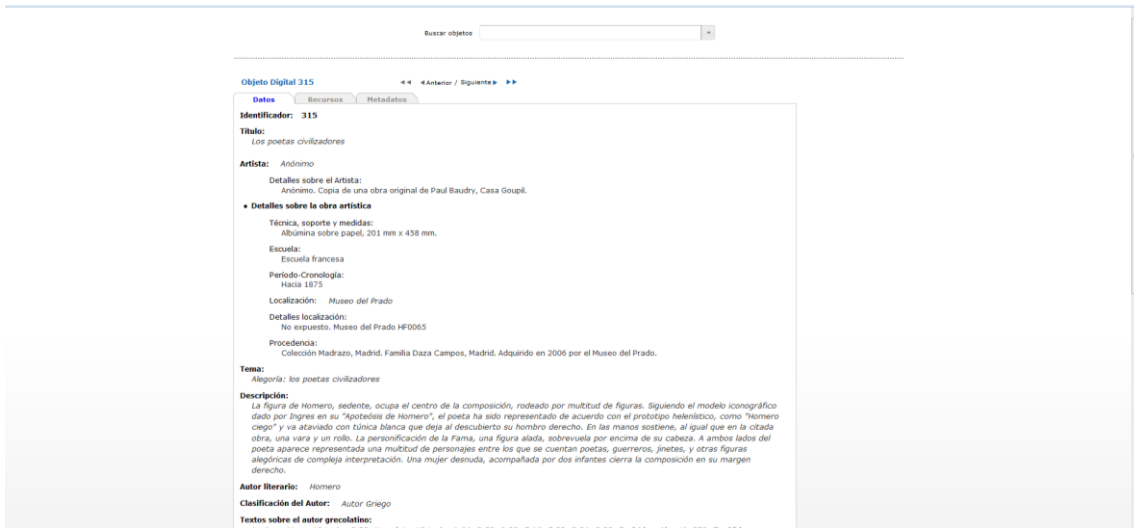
Buscar objetos

Objeto Digital 315

◄◄ ◄Anterior / Siguiente► ►►

Datos | Recursos | Metadatos

Identificador: 315

Título:
Los poetas civilizadores

Artista: Anónimo

Detalles sobre el Artista:
Anónimo. Copia de una obra original de Paul Baudry, Casa Goupil.

• Detalles sobre la obra artística

Técnica, soporte y medidas:
Albúmina sobre papel, 201 mm x 458 mm.

Escuela:
Escuela francesa

Período-Cronología:
Hacia 1875

Localización: Museo del Prado

Detalles localización:
No expuesto. Museo del Prado HF0065

Procedencia:
Colección Madrazo, Madrid. Familia Daza Campos, Madrid. Adquirido en 2006 por el Museo del Prado.

Tema:
Alegoría: los poetas civilizadores

Descripción:
La figura de Homero, sedente, ocupa el centro de la composición, rodeado por multitud de figuras. Siguiendo el modelo iconográfico dado por Ingres en su "Apoteósis de Homero", el poeta ha sido representado de acuerdo con el prototipo helenístico, como "Homero ciego" y va ataviado con túnica blanca que deja al descubierto su hombro derecho. En las manos sostiene, al igual que en la citada obra, una vara y un rollo. La personificación de la Fama, una figura alada, sobrevuela por encima de su cabeza. A ambos lados del poeta aparece representada una multitud de personajes entre los que se cuentan poetas, guerreros, jinetes, y otras figuras alegóricas de compleja interpretación. Una mujer desnuda, acompañada por dos infantes cierra la composición en su margen derecho.

Autor literario: Homero

Clasificación del Autor: Autor Griego

Textos sobre el autor grecolatino:
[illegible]